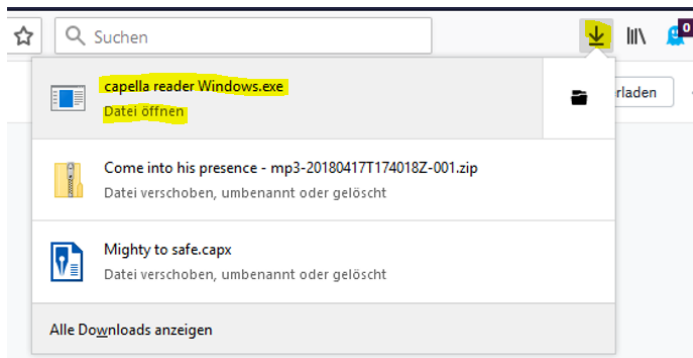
Suchen

0

rladen

capella reader Windows.exe
Datei öffnen

Come into his presence - mp3-20180417T174018Z-001.zip
Datei verschoben, umbenannt oder gelöscht

Mighty to safe.capx
Datei verschoben, umbenannt oder gelöscht

Alle Downloads anzeigen